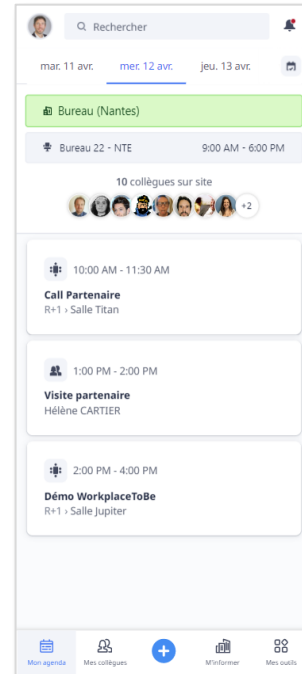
Rechercher

mar. 11 avr.
mer. 12 avr.
jeu. 13 avr.

Bureau (Nantes)

Bureau 22 - NTE
9:00 AM - 6:00 PM

10 collègues sur site

+2

10:00 AM - 11:30 AM
Call Partenaire
R+1 › Salle Titan

1:00 PM - 2:00 PM
Visite partenaire
Hélène CARTIER

2:00 PM - 4:00 PM
Démo WorkplaceToBe
R+1 › Salle Jupiter

Mon agenda
Mes collègues
M'informer
Mes outils